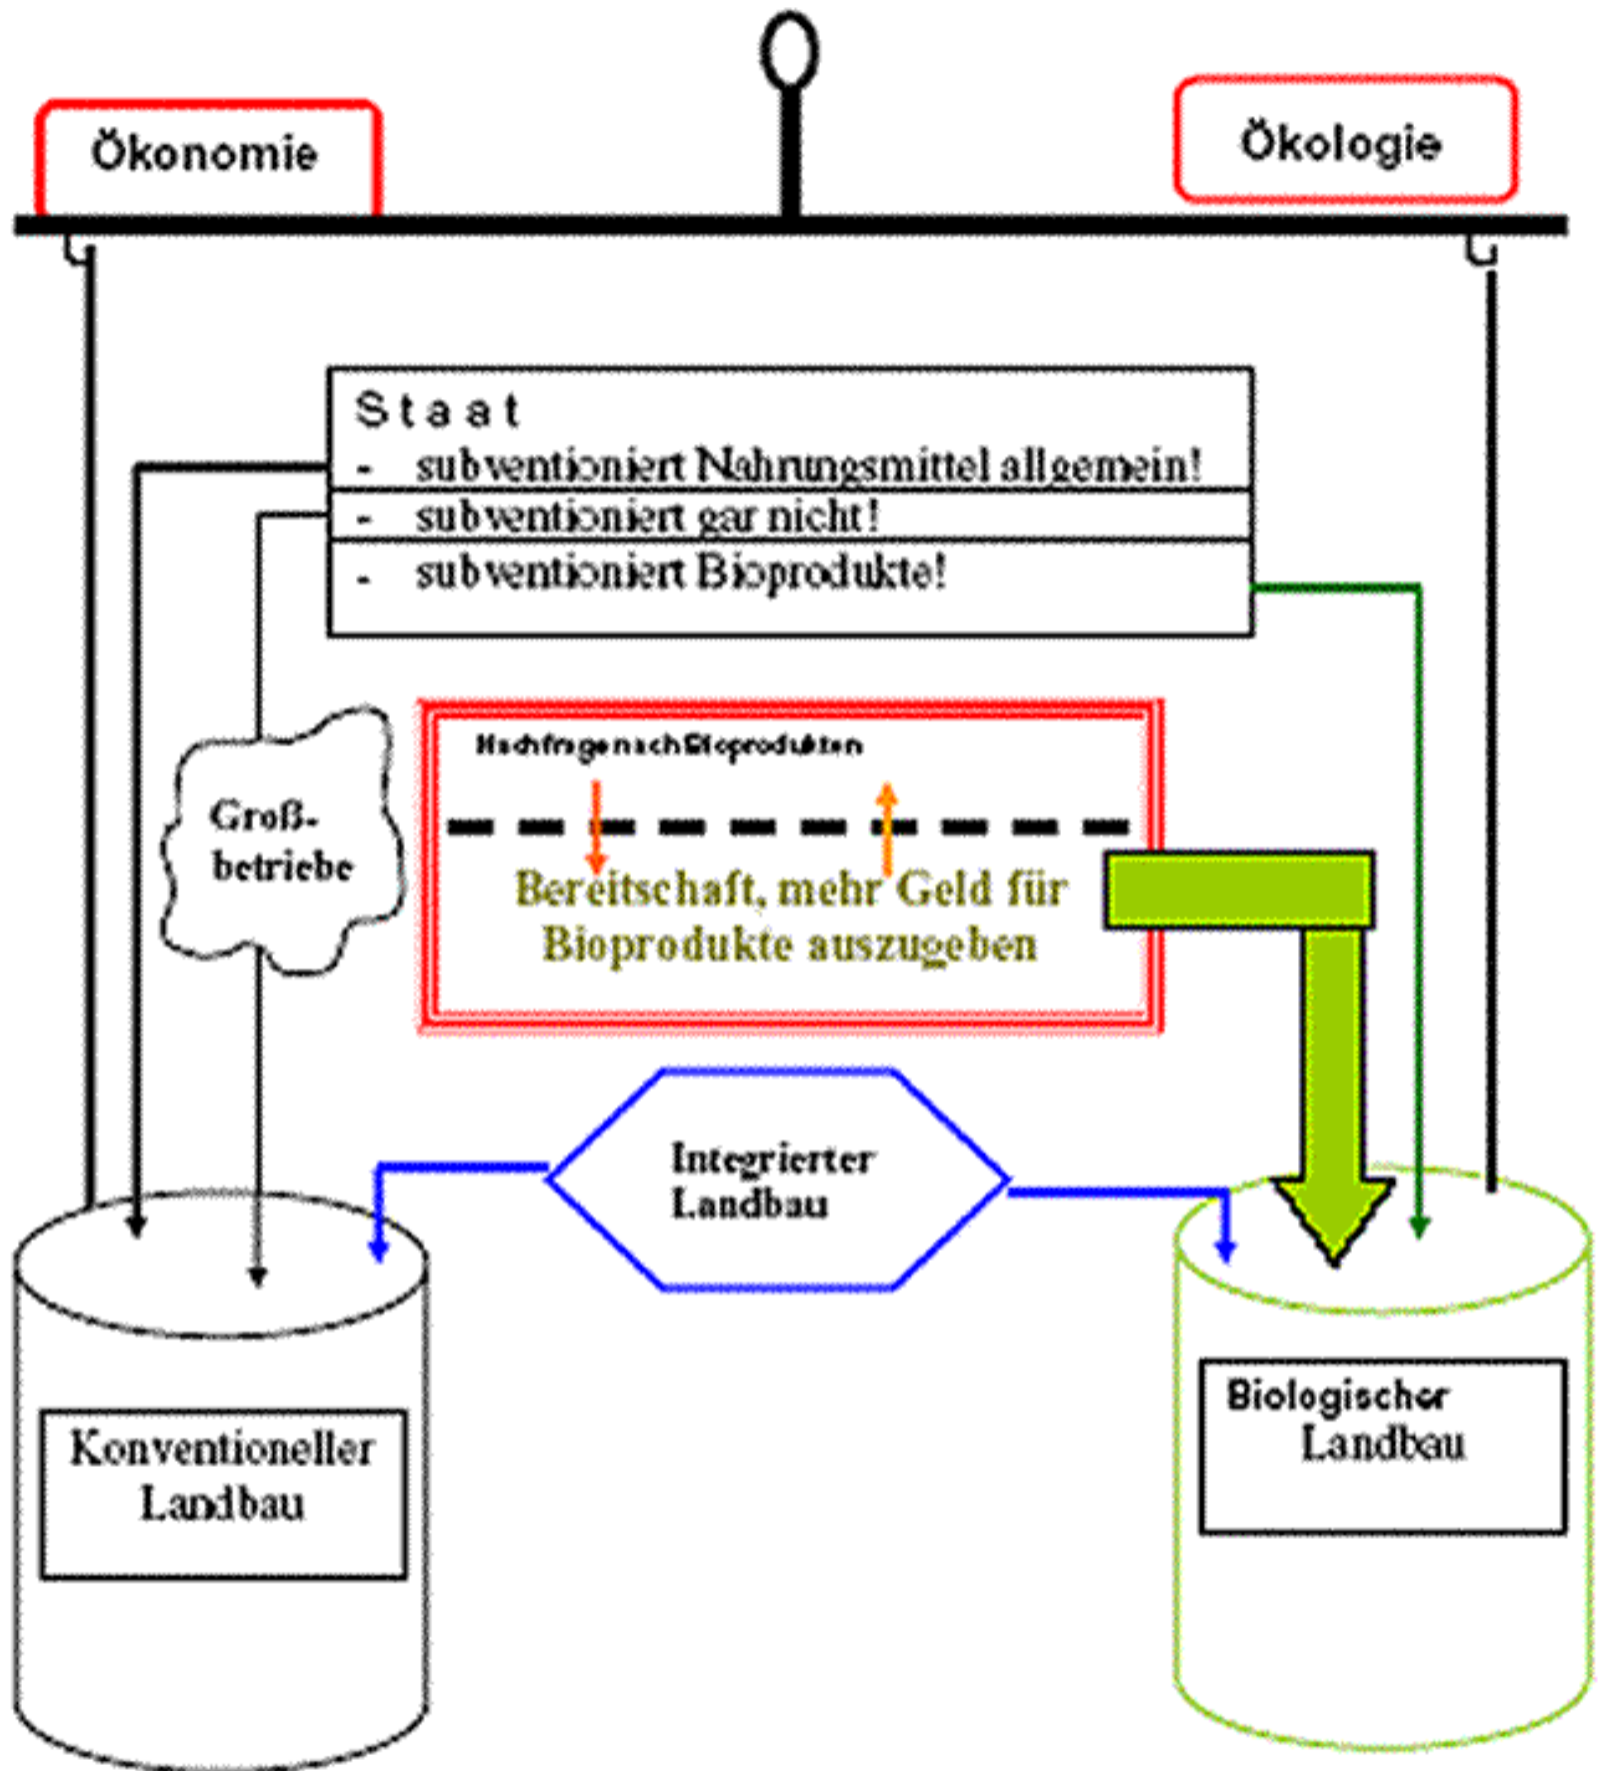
Ökonomie

Ökologie

Staat
- subventioniert Nahrungsmittel allgemein!
- subventioniert gar nicht!
- subventioniert Bioprodukte!

Nachfrage nach Bioprodukten

Bereitschaft, mehr Geld für Bioprodukte auszugeben

Groß-betriebe

Integrierter Landbau

Konventioneller Landbau

Biologischer Landbau